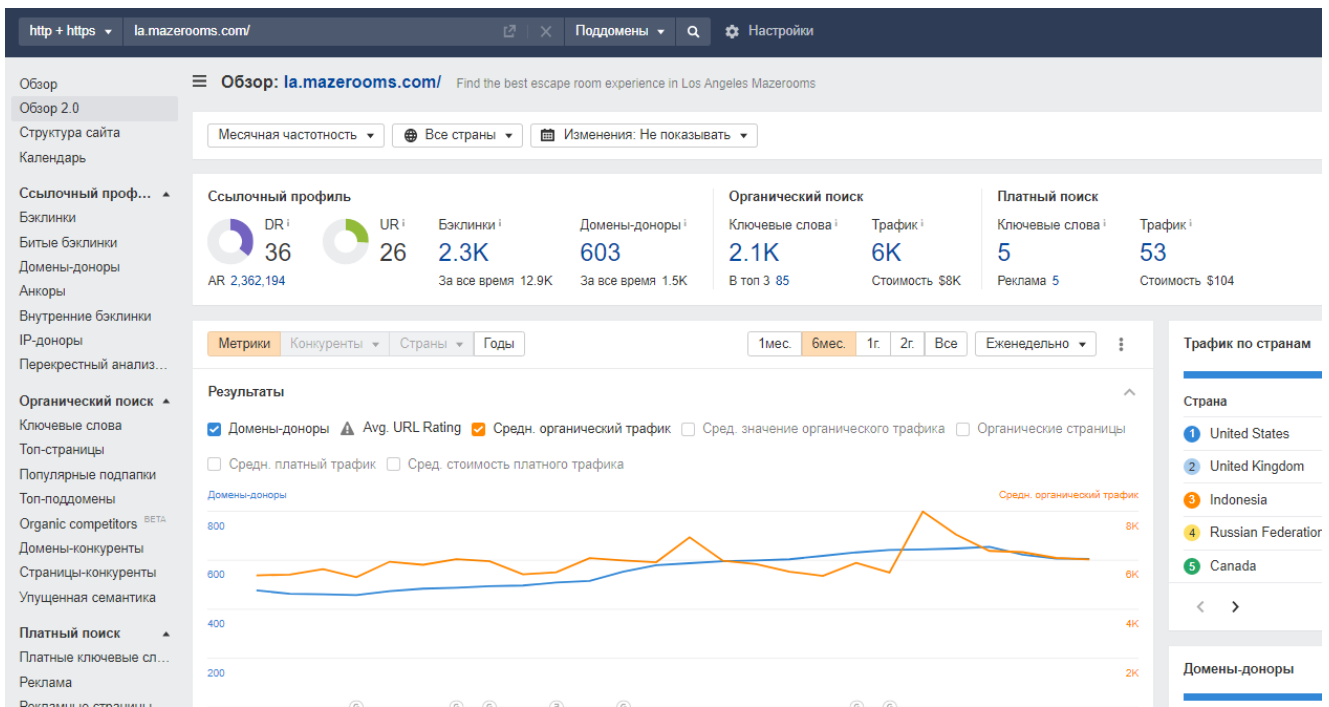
http + https ▾ la.mazerooms.com/ Поддомены ▾ Настройки

Обзор
Обзор 2.0
Структура сайта
Календарь

Ссылочный проф...
Бэклинки
Битые бэклинки
Домены-доноры
Анкоры
Внутренние бэклинки
IP-доноры
Перекрестный анализ...

Органический поиск
Ключевые слова
Топ-страницы
Популярные подпапки
Топ-поддомены
Organic competitors BETA
Домены-конкуренты
Страницы-конкуренты
Упущенная семантика

Платный поиск
Платные ключевые сл...
Реклама
Рекламные страницы

Обзор: la.mazerooms.com/ Find the best escape room experience in Los Angeles Mazerooms

Месячная частотность ▾ Все страны ▾ Изменения: Не показывать ▾

Ссылочный профиль
DR 36
UR 26
Бэклинки 2.3K
Домены-доноры 603
AR 2,362,194
За все время 12.9K
За все время 1.5K

Органический поиск
Ключевые слова 2.1K
Трафик 6K
В топ 3 85
Стоимость $8K

Платный поиск
Ключевые слова 5
Трафик 53
Реклама 5
Стоимость $104

Метрики Конкуренты ▾ Страны ▾ Годы
1мес. 6мес. 1г. 2г. Все Еженедельно ▾

Результаты
Домены-доноры Avg. URL Rating Средн. органический трафик Сред. значение органического трафика Органические страницы
Средн. платный трафик Сред. стоимость платного трафика

Домены-доноры
Средн. органический трафик
800 8K
600 6K
400 4K
200 2K

Трафик по странам
Страна
1 United States
2 United Kingdom
3 Indonesia
4 Russian Federation
5 Canada

Домены-доноры